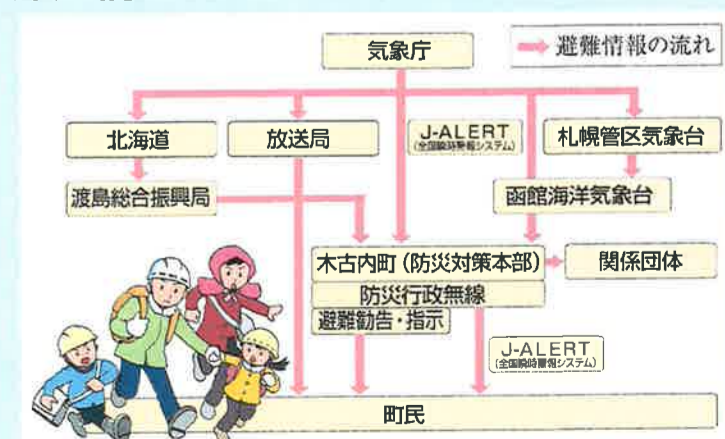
気象庁

避難情報の流れ

北海道

放送局

J-ALERT
(全国瞬時警報システム)

札幌管区気象台

渡島総合振興局

函館海洋気象台

木古内町（防災対策本部）

関係団体

防災行政無線

避難勧告・指示

J-ALERT
(全国瞬時警報システム)

町民